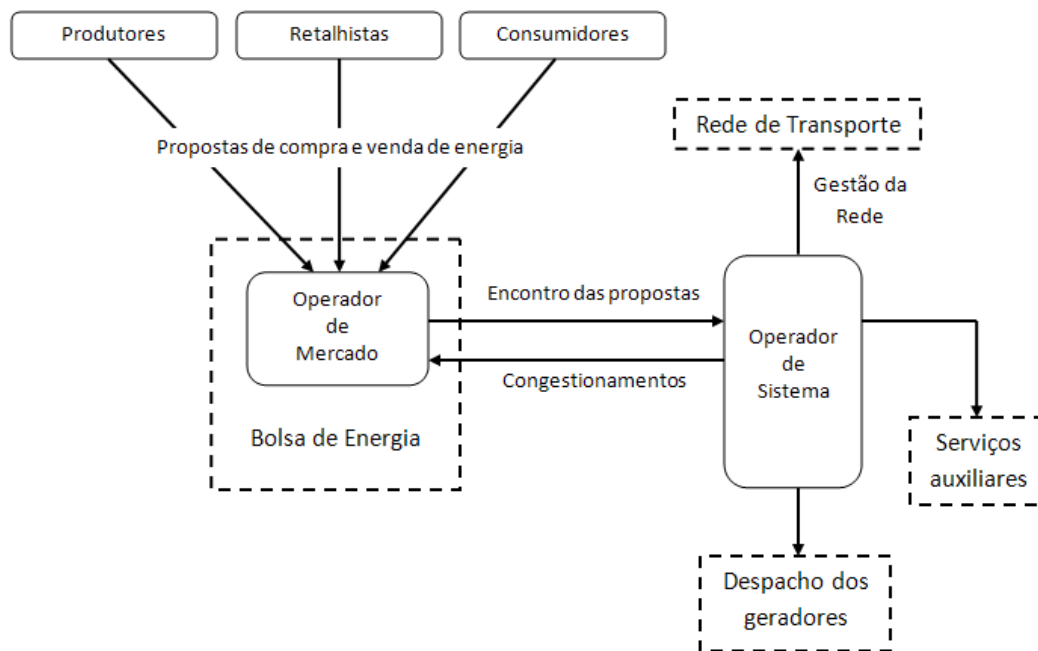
Produtores

Retalhistas

Consumidores

Propostas de compra e venda de energia

Rede de Transporte

Gestão da Rede

Operador de Mercado

Bolsa de Energia

Encontro das propostas

Congestionamentos

Operador de Sistema

Serviços auxiliares

Despacho dos geradores